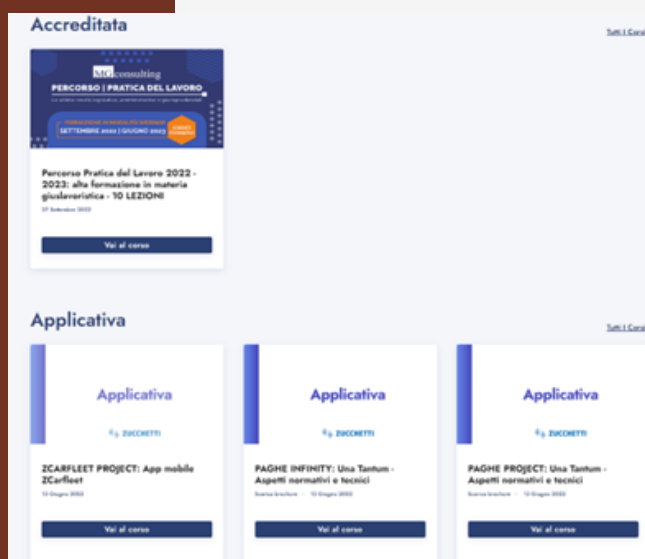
Accreditata

Tutti i Corsi

MGconsulting
PERCORSO | PRATICA DEL LAVORO
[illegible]
FORMAZIONE SCADENZA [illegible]
SETTEMBRE 2022 | GIUGNO 2023

Percorso Pratica del Lavoro 2022 - 2023: alta formazione in materia giuslavoristica - 10 LEZIONI
27 Settembre 2022

Vai al corso

Applicativa

Tutti i Corsi

Applicativa
ZUCCHETTI

ZCARFLEET PROJECT: App mobile ZCarfleet
13 Giugno 2022

Vai al corso

Applicativa
ZUCCHETTI

PAGHE INFINITY: Una Tantum - Aspetti normativi e tecnici
Scarica brochure · 13 Giugno 2022

Vai al corso

Applicativa
ZUCCHETTI

PAGHE PROJECT: Una Tantum - Aspetti normativi e tecnici
Scarica brochure · 13 Giugno 2022

Vai al corso